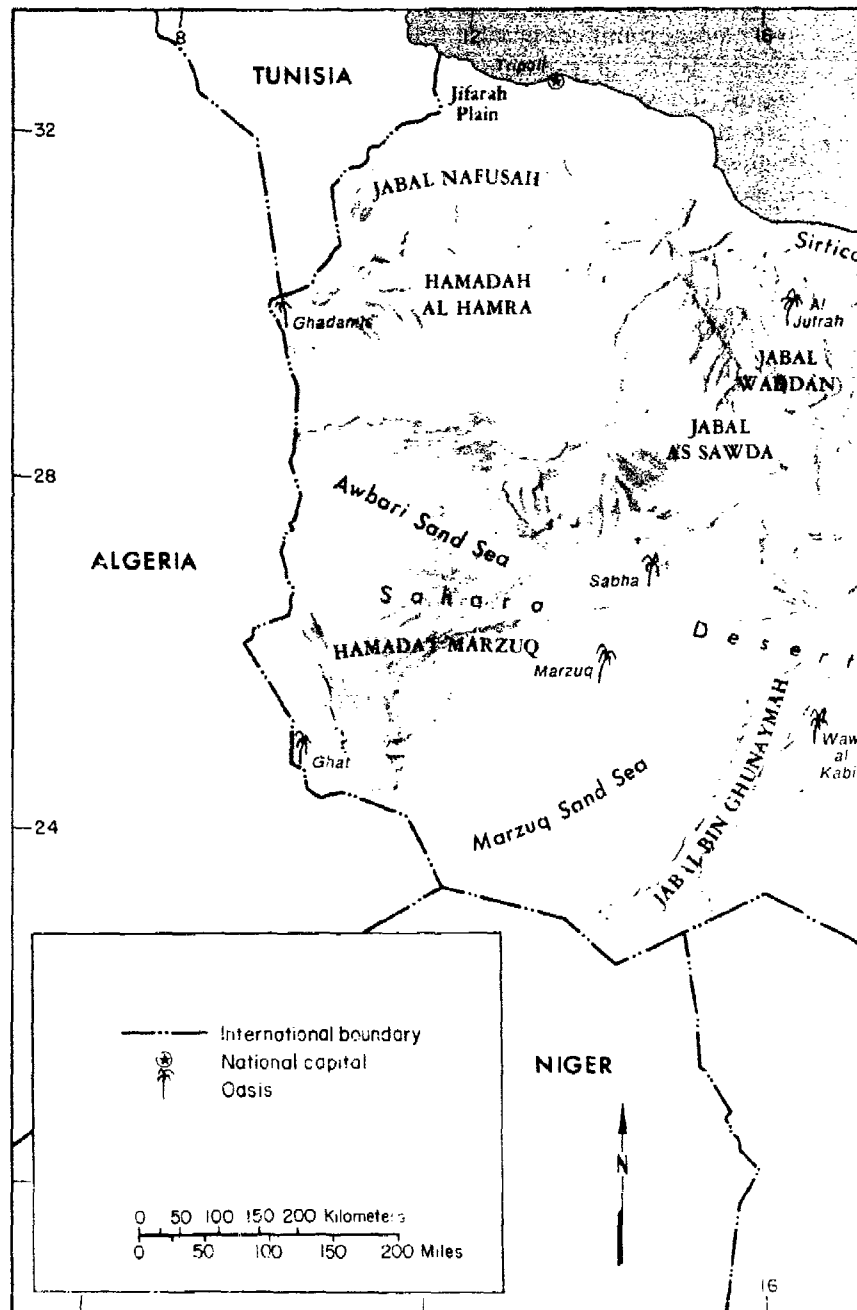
8
12
16
TUNISIA
Tripoli
Jifarah Plain
32
JABAL NAFUSAH
Sirtica
HAMADAH AL HAMRA
Ghadamis
Al Jufrah
JABAL WADDAN
JABAL AS SAWDA
28
Awbari Sand Sea
ALGERIA
Sabha
S a h a r a
D e s e r t
HAMADAT MARZUQ
Marzuq
Waw al Kabir
Ghat
Marzuq Sand Sea
JABAL BIN GHUNAYMAH
24
International boundary
National capital
Oasis
NIGER
N
0 50 100 150 200 Kilometers
0 50 100 150 200 Miles
16